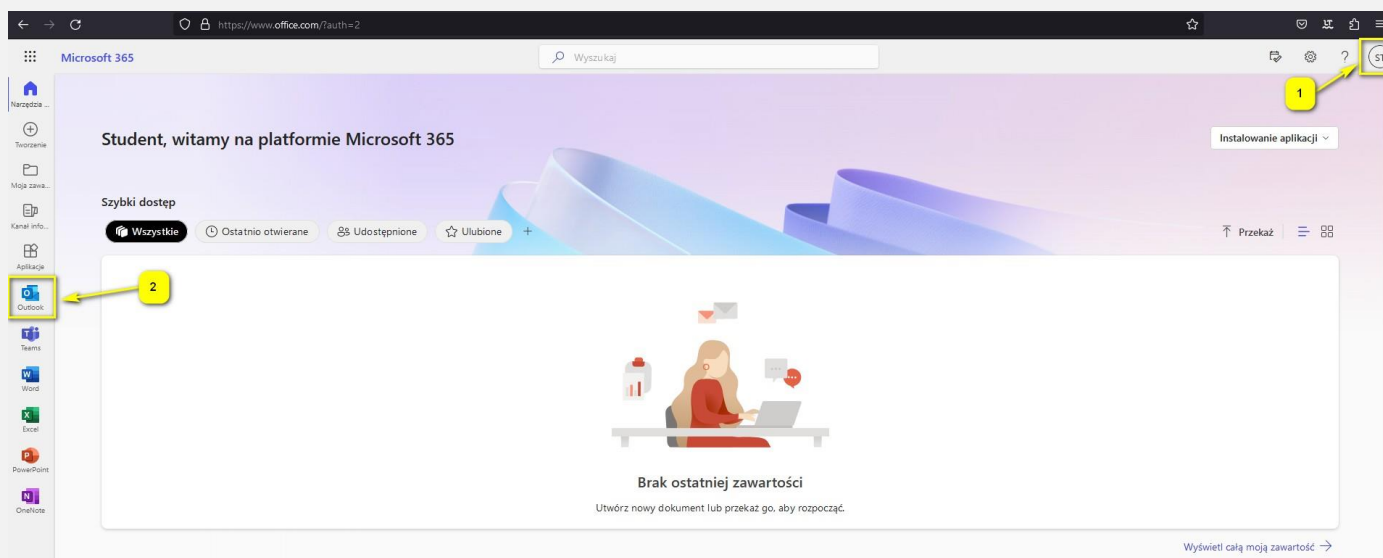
https://www.office.com/?auth=2

Microsoft 365

Wyszukaj

ST

1

Narzędzia ...

Tworzenie

Moja zawa...

Kanał info...

Aplikacje

Outlook

Teams

Word

Excel

PowerPoint

OneNote

2

Student, witamy na platformie Microsoft 365

Instalowanie aplikacji

Szybki dostęp

Wszystkie

Ostatnio otwierane

Udostępnione

Ulubione

+

Przekaż

Brak ostatniej zawartości

Utwórz nowy dokument lub przekaż go, aby rozpocząć.

Wyświetl całą moją zawartość →